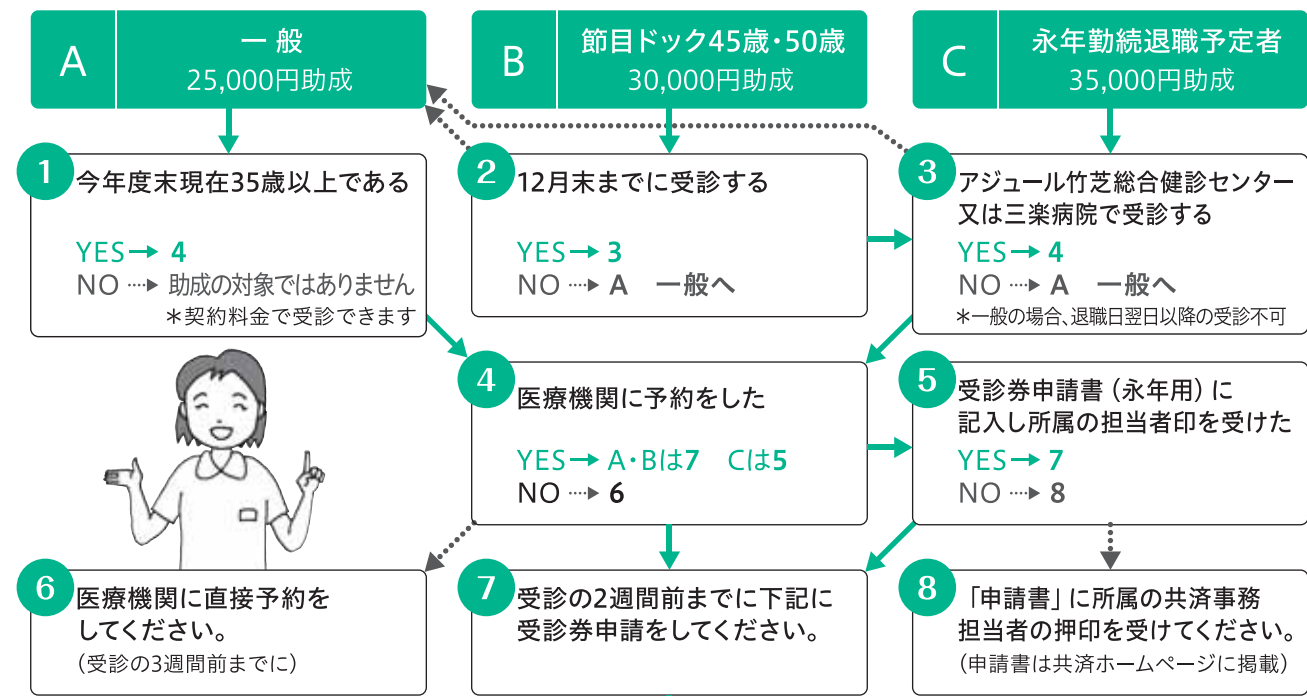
A
一 般
25,000円助成

B
節目ドック45歳・50歳
30,000円助成

C
永年勤続退職予定者
35,000円助成

1
今年度末現在35歳以上である
YES → 4
NO ····▸ 助成の対象ではありません
＊契約料金で受診できます

2
12月末までに受診する
YES → 3
NO ····▸ A 一般へ

3
アジュール竹芝総合健診センター又は三楽病院で受診する
YES → 4
NO ····▸ A 一般へ
＊一般の場合、退職日翌日以降の受診不可

4
医療機関に予約をした
YES → A・Bは7 Cは5
NO ····▸ 6

5
受診券申請書（永年用）に記入し所属の担当者印を受けた
YES → 7
NO ····▸ 8

6
医療機関に直接予約をしてください。
（受診の3週間前までに）

7
受診の2週間前までに下記に受診券申請をしてください。

8
「申請書」に所属の共済事務担当者の押印を受けてください。
（申請書は共済ホームページに掲載）